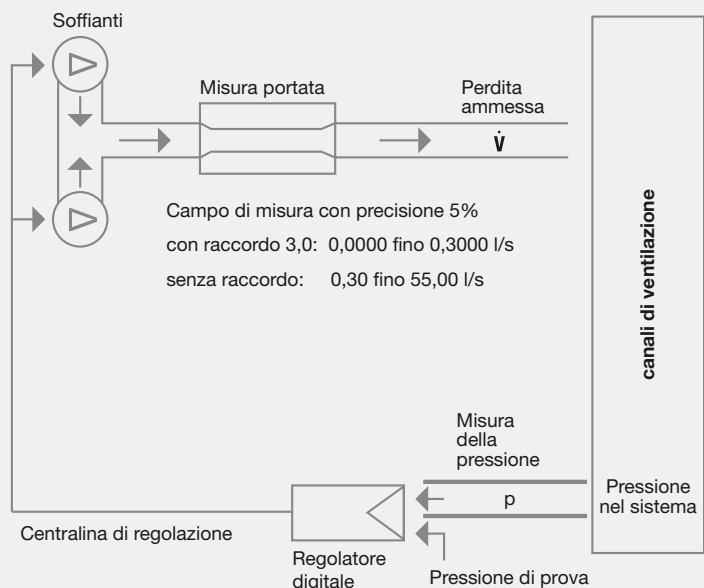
Soffianti

Misura portata

Perdita ammessa

$\dot{V}$

Campo di misura con precisione 5%

con raccordo 3,0: 0,0000 fino 0,3000 l/s

senza raccordo: 0,30 fino 55,00 l/s

canali di ventilazione

Misura della pressione

p

Pressione nel sistema

Centralina di regolazione

Regolatore digitale

Pressione di prova